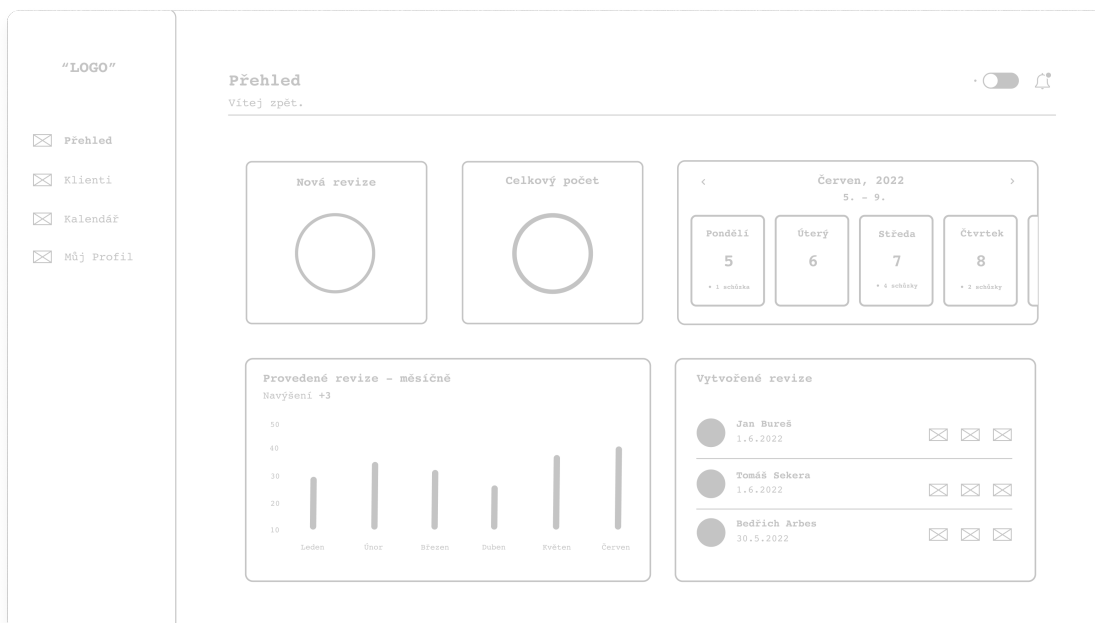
"LOGO"

Přehled

Klienti

Kalendář

Můj Profil

Přehled
Vítej zpět.

Nová revize

Celkový počet

<

Červen, 2022
5. - 9.

>

Pondělí
5
• 1 schůzka

Úterý
6

Středa
7
• 4 schůzky

Čtvrtek
8
• 2 schůzky

Provedené revize - měsíčně
Navýšení +3

50
40
30
20
10

Leden
Únor
Březen
Duben
Květen
Červen

Vytvořené revize

Jan Bureš
1.6.2022

Tomáš Sekera
1.6.2022

Bedřich Arbes
30.5.2022